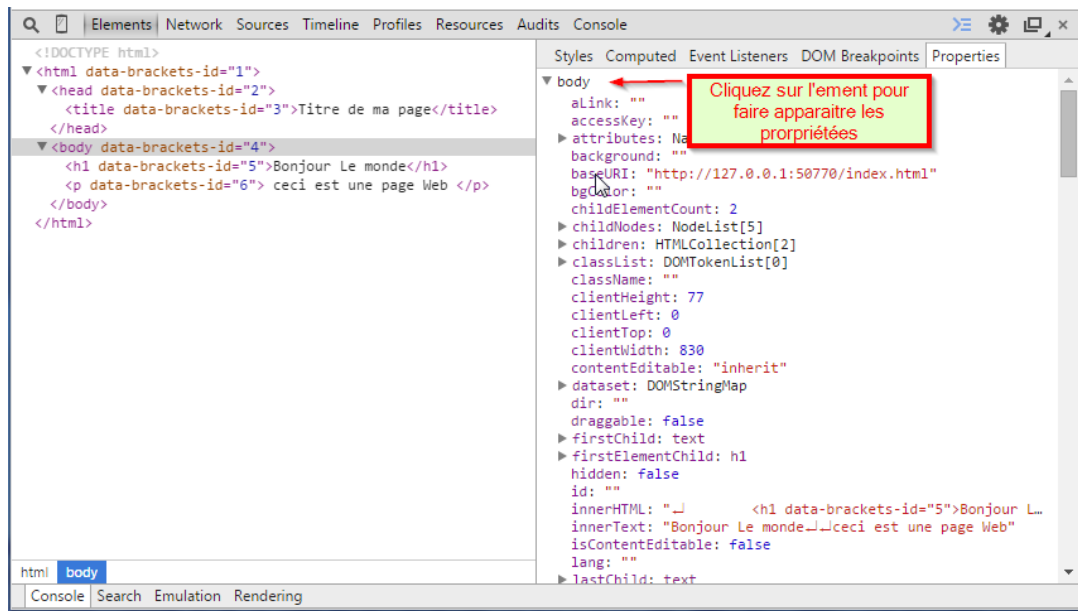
Elements Network Sources Timeline Profiles Resources Audits Console

<!DOCTYPE html>
▼<html data-brackets-id="1">
▼<head data-brackets-id="2">
<title data-brackets-id="3">Titre de ma page</title>
</head>
▼<body data-brackets-id="4">
<h1 data-brackets-id="5">Bonjour Le monde</h1>
<p data-brackets-id="6"> ceci est une page Web </p>
</body>
</html>

Styles Computed Event Listeners DOM Breakpoints Properties

▼ body
aLink: ""
accessKey: ""
▶ attributes: Na
background: ""
baseURI: "http://127.0.0.1:50770/index.html"
bgColor: ""
childElementCount: 2
▶ childNodes: NodeList[5]
▶ children: HTMLCollection[2]
▶ classList: DOMTokenList[0]
className: ""
clientHeight: 77
clientLeft: 0
clientTop: 0
clientWidth: 830
contentEditable: "inherit"
▶ dataset: DOMStringMap
dir: ""
draggable: false
▶ firstChild: text
▶ firstElementChild: h1
hidden: false
id: ""
innerHTML: "↵ <h1 data-brackets-id="5">Bonjour L…
innerText: "Bonjour Le monde↵↵ceci est une page Web"
isContentEditable: false
lang: ""
▶ lastChild: text

Cliquez sur l'ement pour faire apparaitre les prorpriétées

html body

Console Search Emulation Rendering